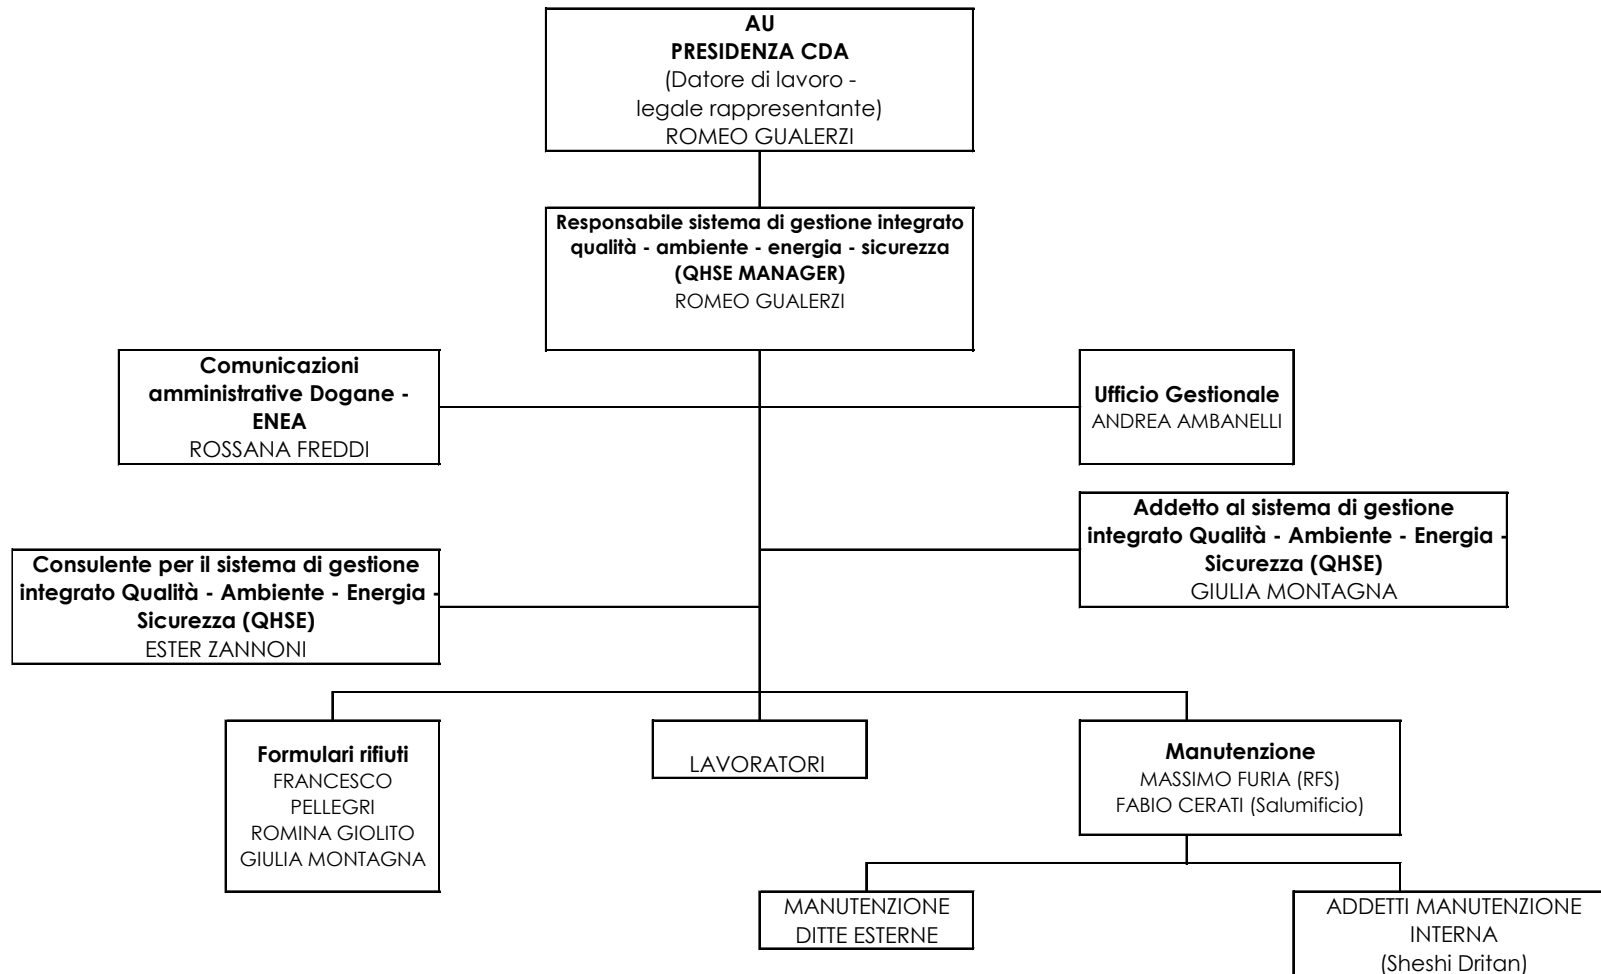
AU
PRESIDENZA CDA
(Datore di lavoro - legale rappresentante)
ROMEO GUALERZI

Responsabile sistema di gestione integrato qualità - ambiente - energia - sicurezza (QHSE MANAGER)
ROMEO GUALERZI

Comunicazioni amministrative Dogane - ENEA
ROSSANA FREDDI

Ufficio Gestionale
ANDREA AMBANELLI

Addetto al sistema di gestione integrato Qualità - Ambiente - Energia - Sicurezza (QHSE)
GIULIA MONTAGNA

Consulente per il sistema di gestione integrato Qualità - Ambiente - Energia - Sicurezza (QHSE)
ESTER ZANNONI

Formulari rifiuti
FRANCESCO PELLEGRI
ROMINA GIOLITO
GIULIA MONTAGNA

LAVORATORI

Manutenzione
MASSIMO FURIA (RFS)
FABIO CERATI (Salumificio)

MANUTENZIONE DITTE ESTERNE

ADDETTI MANUTENZIONE INTERNA
(Sheshi Dritan)